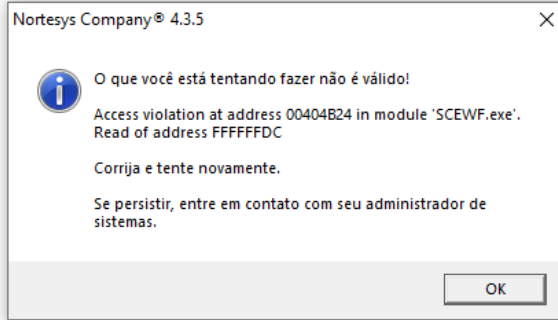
Nortesys Company® 4.3.5

O que você está tentando fazer não é válido!

Access violation at address 00404B24 in module 'SCEWF.exe'. Read of address FFFFFFDC

Corrija e tente novamente.

Se persistir, entre em contato com seu administrador de sistemas.

OK